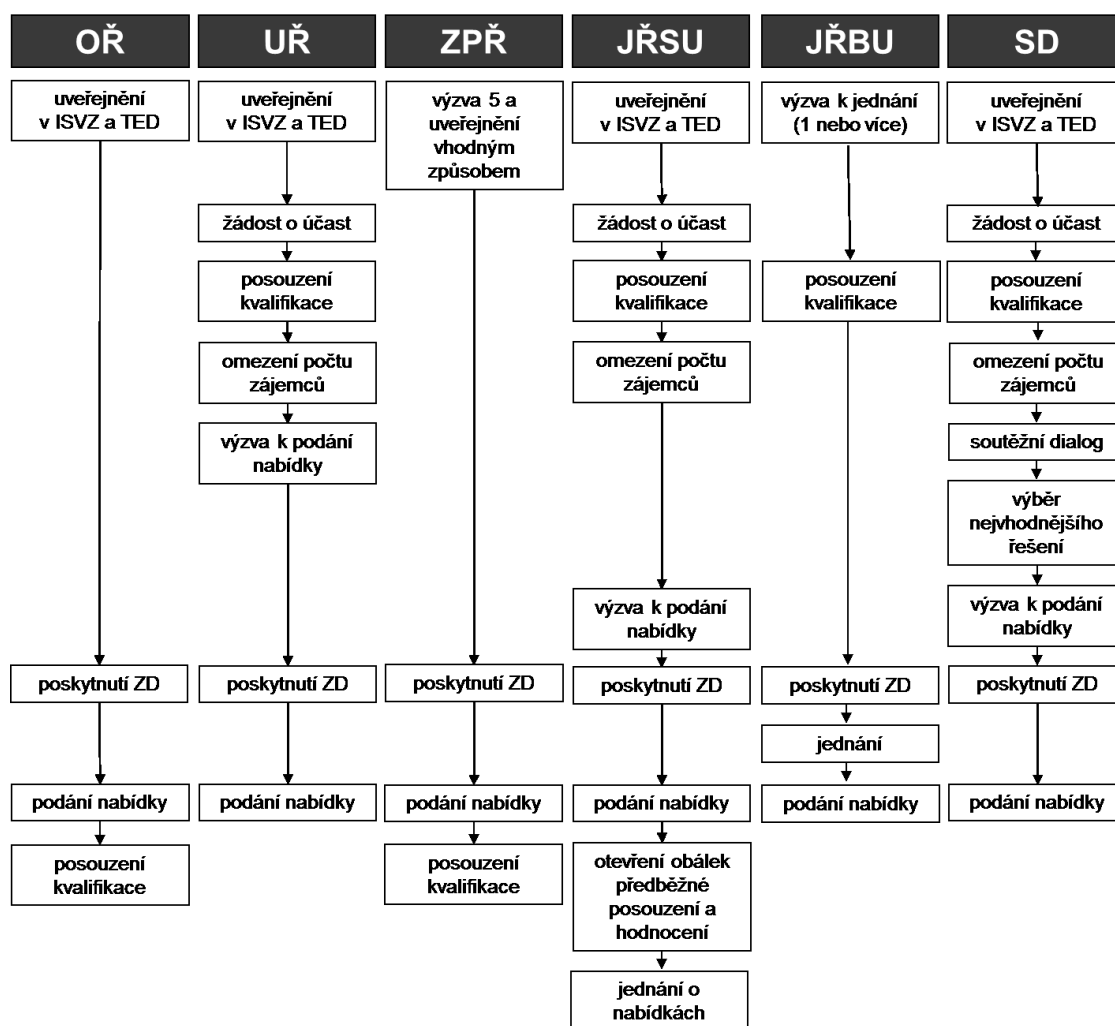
OŘ

uveřejnění v ISVZ a TED

poskytnutí ZD

podání nabídky

posouzení kvalifikace

UŘ

uveřejnění v ISVZ a TED

žádost o účast

posouzení kvalifikace

omezení počtu zájemců

výzva k podání nabídky

poskytnutí ZD

podání nabídky

ZPŘ

výzva 5 a uveřejnění vhodným způsobem

poskytnutí ZD

podání nabídky

posouzení kvalifikace

JŘSU

uveřejnění v ISVZ a TED

žádost o účast

posouzení kvalifikace

omezení počtu zájemců

výzva k podání nabídky

poskytnutí ZD

podání nabídky

otevření obálek předběžné posouzení a hodnocení

jednání o nabídkách

JŘBU

výzva k jednání (1 nebo více)

posouzení kvalifikace

poskytnutí ZD

jednání

podání nabídky

SD

uveřejnění v ISVZ a TED

žádost o účast

posouzení kvalifikace

omezení počtu zájemců

soutěžní dialog

výběr nejvhodnějšího řešení

výzva k podání nabídky

poskytnutí ZD

podání nabídky